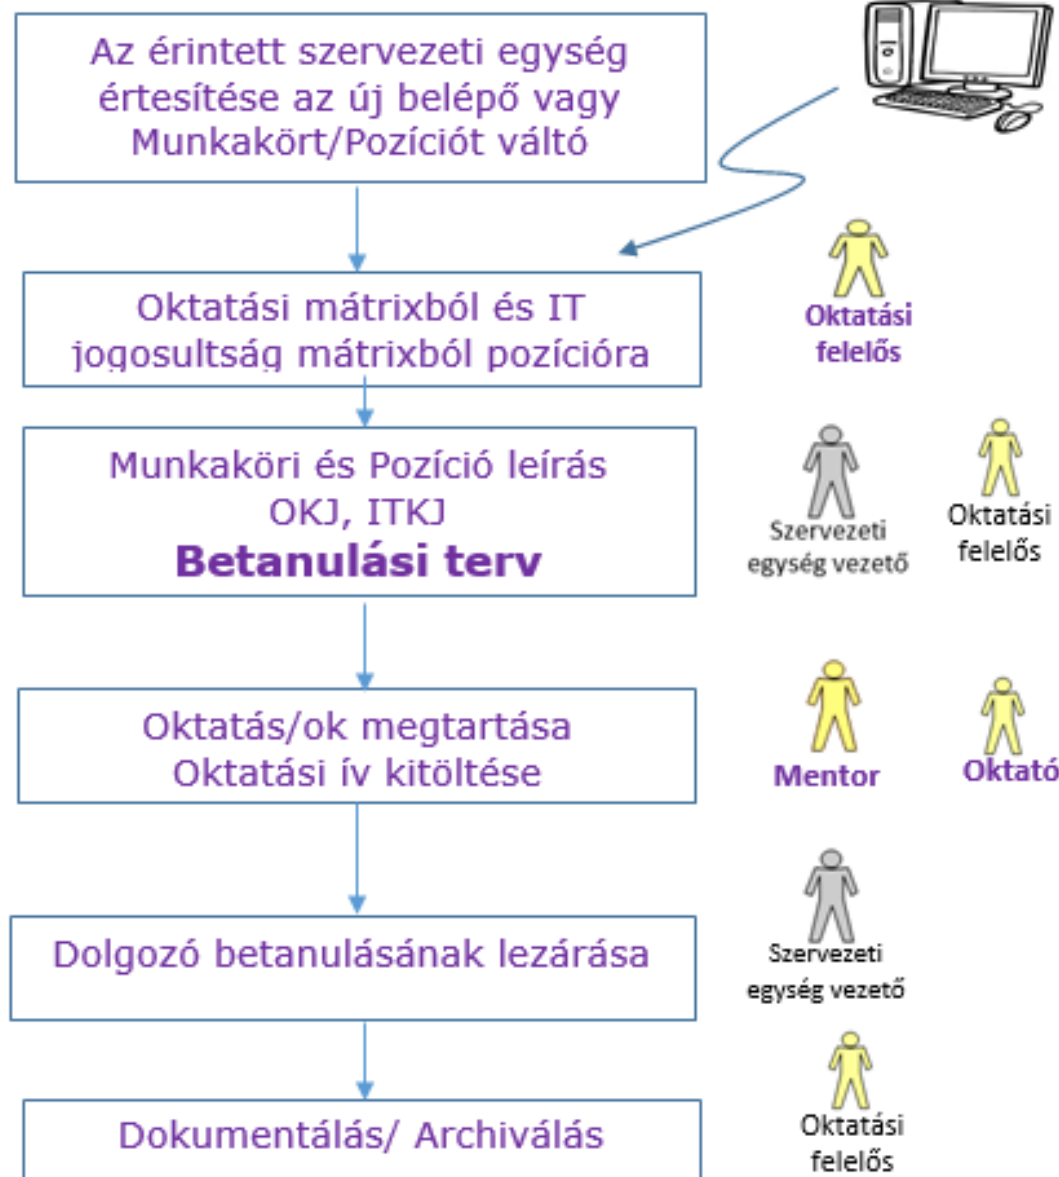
Az érintett szervezeti egység értesítése az új belépő vagy Munkakört/Pozíciót váltó

Oktatási mátrixból és IT jogosultság mátrixból pozícióra

Oktatási felelős

Munkaköri és Pozíció leírás OKJ, ITKJ
Betanulási terv

Szervezeti egység vezető

Oktatási felelős

Oktatás/ok megtartása Oktatási ív kitöltése

Mentor

Oktató

Dolgozó betanulásának lezárása

Szervezeti egység vezető

Dokumentálás/ Archiválás

Oktatási felelős